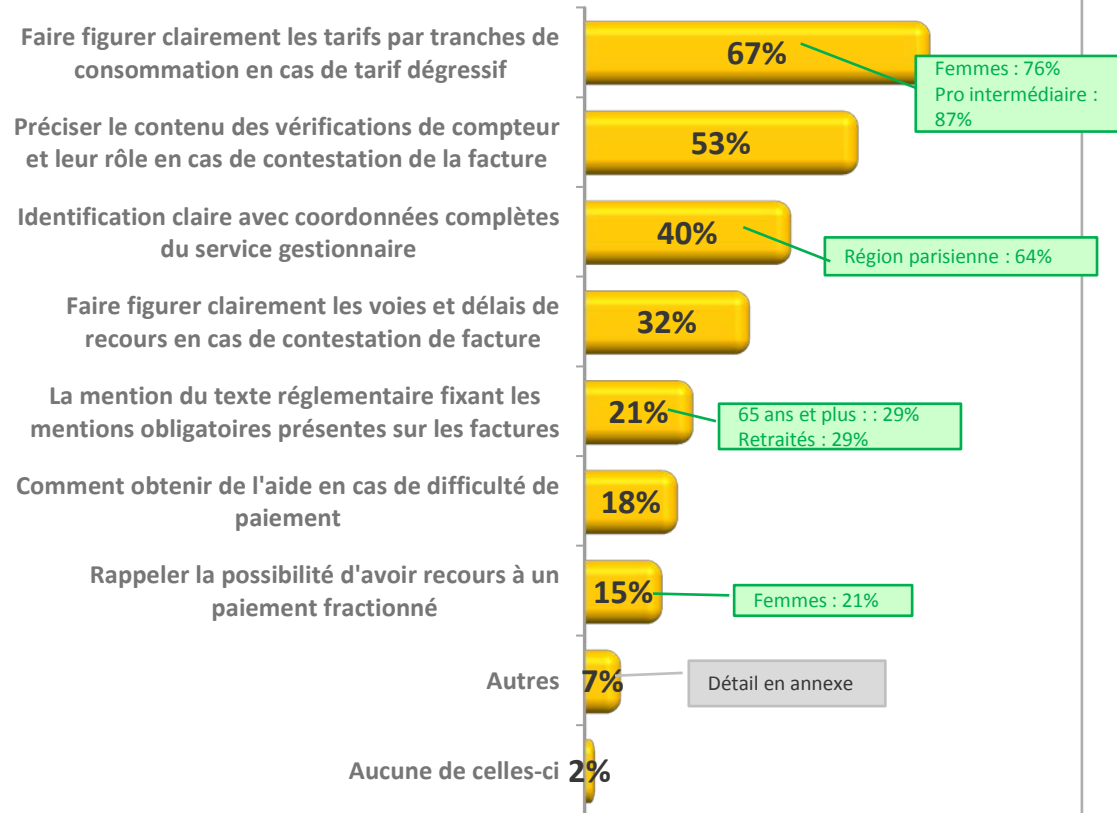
Faire figurer clairement les tarifs par tranches de consommation en cas de tarif dégressif
67%
Femmes : 76%
Pro intermédiaire : 87%

Préciser le contenu des vérifications de compteur et leur rôle en cas de contestation de la facture
53%

Identification claire avec coordonnées complètes du service gestionnaire
40%
Région parisienne : 64%

Faire figurer clairement les voies et délais de recours en cas de contestation de facture
32%

La mention du texte réglementaire fixant les mentions obligatoires présentes sur les factures
21%
65 ans et plus : : 29%
Retraités : 29%

Comment obtenir de l'aide en cas de difficulté de paiement
18%

Rappeler la possibilité d'avoir recours à un paiement fractionné
15%
Femmes : 21%

Autres
7%
Détail en annexe

Aucune de celles-ci
2%